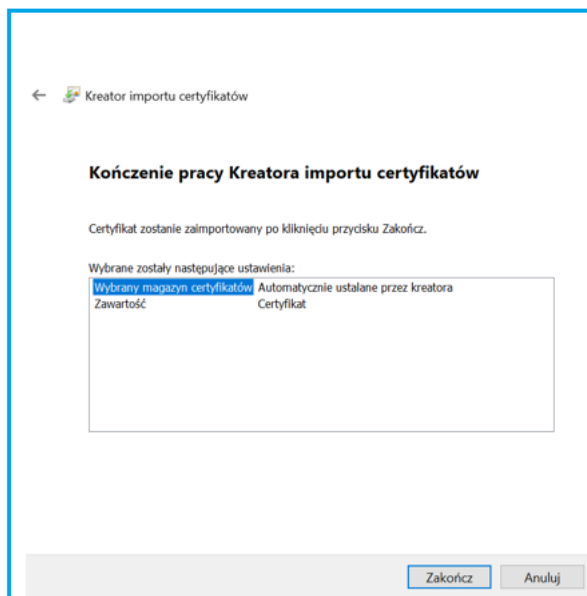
Kreator importu certyfikatów

Kończenie pracy Kreatora importu certyfikatów

Certyfikat zostanie zaimportowany po kliknięciu przycisku Zakończ.

Wybrane zostały następujące ustawienia:

| | |
|---|---|
| Wybrany magazyn certyfikatów | Automatycznie ustalane przez kreatora |
| Zawartość | Certyfikat |

Zakończ Anuluj